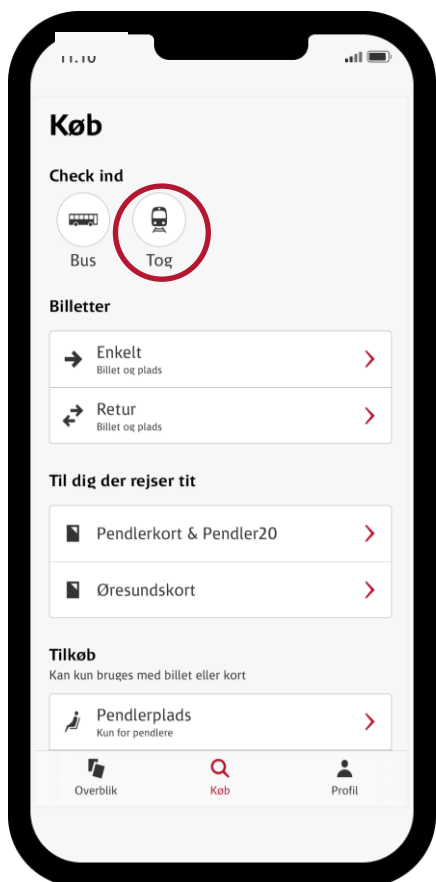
11:10

Køb

Check ind

Bus

Tog

Billetter

Enkelt
Billet og plads

Retur
Billet og plads

Til dig der rejser tit

Pendlerkort & Pendler20

Øresundskort

Tilkøb
Kan kun bruges med billet eller kort

Pendlerplads
Kun for pendlere

Overblik

Køb

Profil